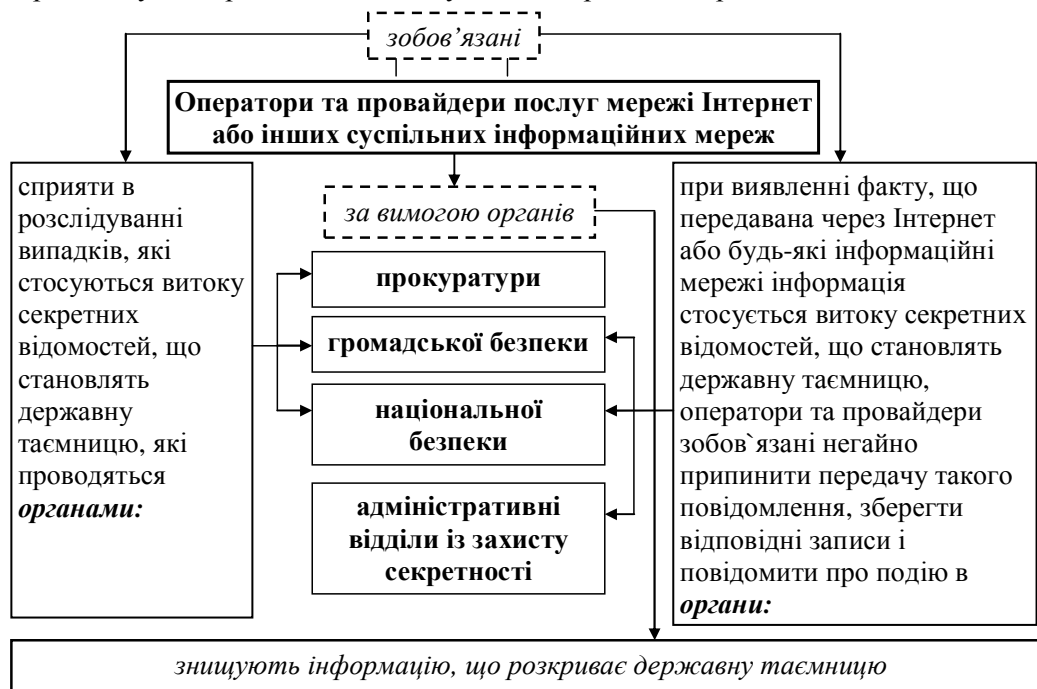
зобов'язані

Оператори та провайдери послуг мережі Інтернет або інших суспільних інформаційних мереж

сприяти в розслідуванні випадків, які стосуються витоку секретних відомостей, що становлять державну таємницю, які проводяться *органами:*

за вимогою органів

прокуратури

громадської безпеки

національної безпеки

адміністративні відділи із захисту секретності

при виявленні факту, що передавана через Інтернет або будь-які інформаційні мережі інформація стосується витоку секретних відомостей, що становлять державну таємницю, оператори та провайдери зобов`язані негайно припинити передачу такого повідомлення, зберегти відповідні записи і повідомити про подію в *органи:*

знищують інформацію, що розкриває державну таємницю